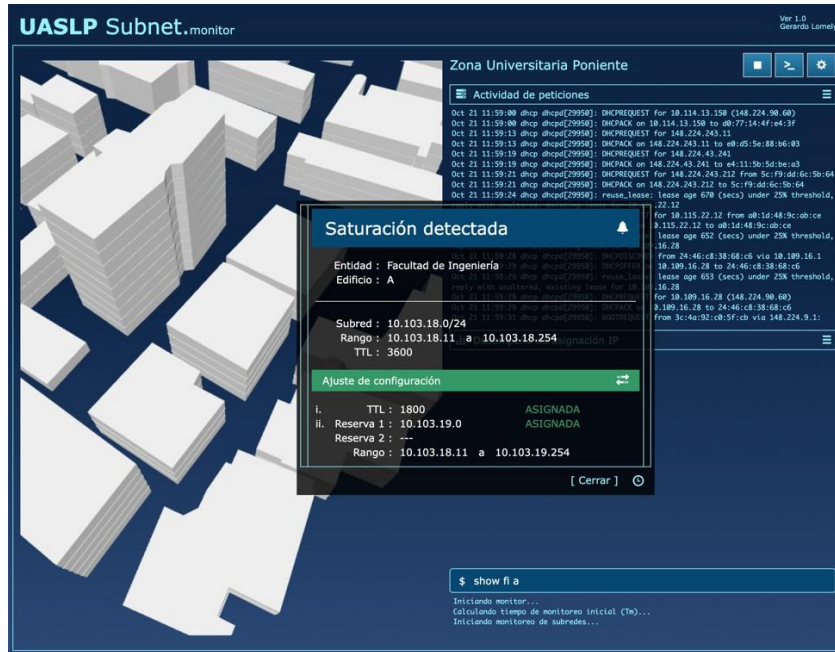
UASLP Subnet.monitor

Ver 1.0
Gerardo Lomel

Zona Universitaria Poniente

Actividad de peticiones

Oct 21 11:59:00 dhcp dhcpd[29950]: DHCPREQUEST for 10.114.13.150 (148.224.90.60)
Oct 21 11:59:00 dhcp dhcpd[29950]: DHCPACK on 10.114.13.150 to d0:77:14:4f:e4:3f
Oct 21 11:59:13 dhcp dhcpd[29950]: DHCPREQUEST for 148.224.243.11
Oct 21 11:59:13 dhcp dhcpd[29950]: DHCPACK on 148.224.243.11 to e0:d5:5e:88:b6:03
Oct 21 11:59:19 dhcp dhcpd[29950]: DHCPREQUEST for 148.224.43.241
Oct 21 11:59:19 dhcp dhcpd[29950]: DHCPACK on 148.224.43.241 to e4:11:5b:5d:be:a3
Oct 21 11:59:21 dhcp dhcpd[29950]: DHCPREQUEST for 148.224.243.212 from 5c:f9:dd:6c:5b:64
Oct 21 11:59:21 dhcp dhcpd[29950]: DHCPACK on 148.224.243.212 to 5c:f9:dd:6c:5b:64
Oct 21 11:59:24 dhcp dhcpd[29950]: reuse_lease: lease age 670 (secs) under 25% threshold,
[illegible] .22.12
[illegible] for 10.115.22.12 from a0:1d:48:9c:ab:ce
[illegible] .115.22.12 to a0:1d:48:9c:ab:ce
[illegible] lease age 652 (secs) under 25% threshold,
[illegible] .16.28
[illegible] from 24:46:c8:38:68:c6 via 10.109.16.1
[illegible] 10.109.16.28 to 24:46:c8:38:68:c6
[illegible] lease age 653 (secs) under 25% threshold,
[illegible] .16.28
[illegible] for 10.109.16.28 (148.224.90.60)
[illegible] .109.16.28 to 24:46:c8:38:68:c6
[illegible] from 3c:4a:92:c0:5f:cb via 148.224.9.1:

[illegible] signación IP

Saturación detectada

Entidad : Facultad de Ingeniería
Edificio : A

Subred : 10.103.18.0/24
Rango : 10.103.18.11 a 10.103.18.254
TTL : 3600

Ajuste de configuración

i. TTL : 1800 ASIGNADA
ii. Reserva 1 : 10.103.19.0 ASIGNADA
Reserva 2 : ---
Rango : 10.103.18.11 a 10.103.19.254

[ Cerrar ]

$ show fi a

Iniciando monitor...
Calculando tiempo de monitoreo inicial (Tm)...
Iniciando monitoreo de subredes...